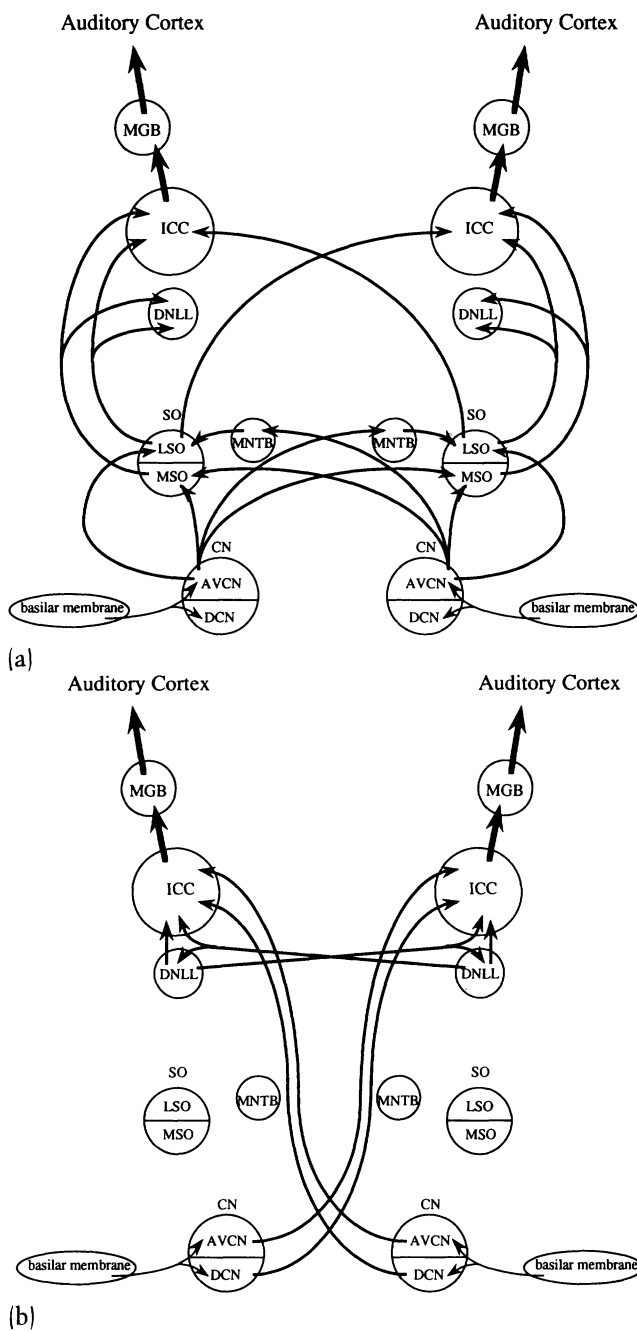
Auditory Cortex
Auditory Cortex
MGB
MGB
ICC
ICC
DNLL
DNLL
SO
LSO
MSO
MNTB
MNTB
SO
LSO
MSO
CN
AVCN
DCN
CN
AVCN
DCN
basilar membrane
basilar membrane
(a)

Auditory Cortex
Auditory Cortex
MGB
MGB
ICC
ICC
DNLL
DNLL
SO
LSO
MSO
MNTB
MNTB
SO
LSO
MSO
CN
AVCN
DCN
CN
AVCN
DCN
basilar membrane
basilar membrane
(b)